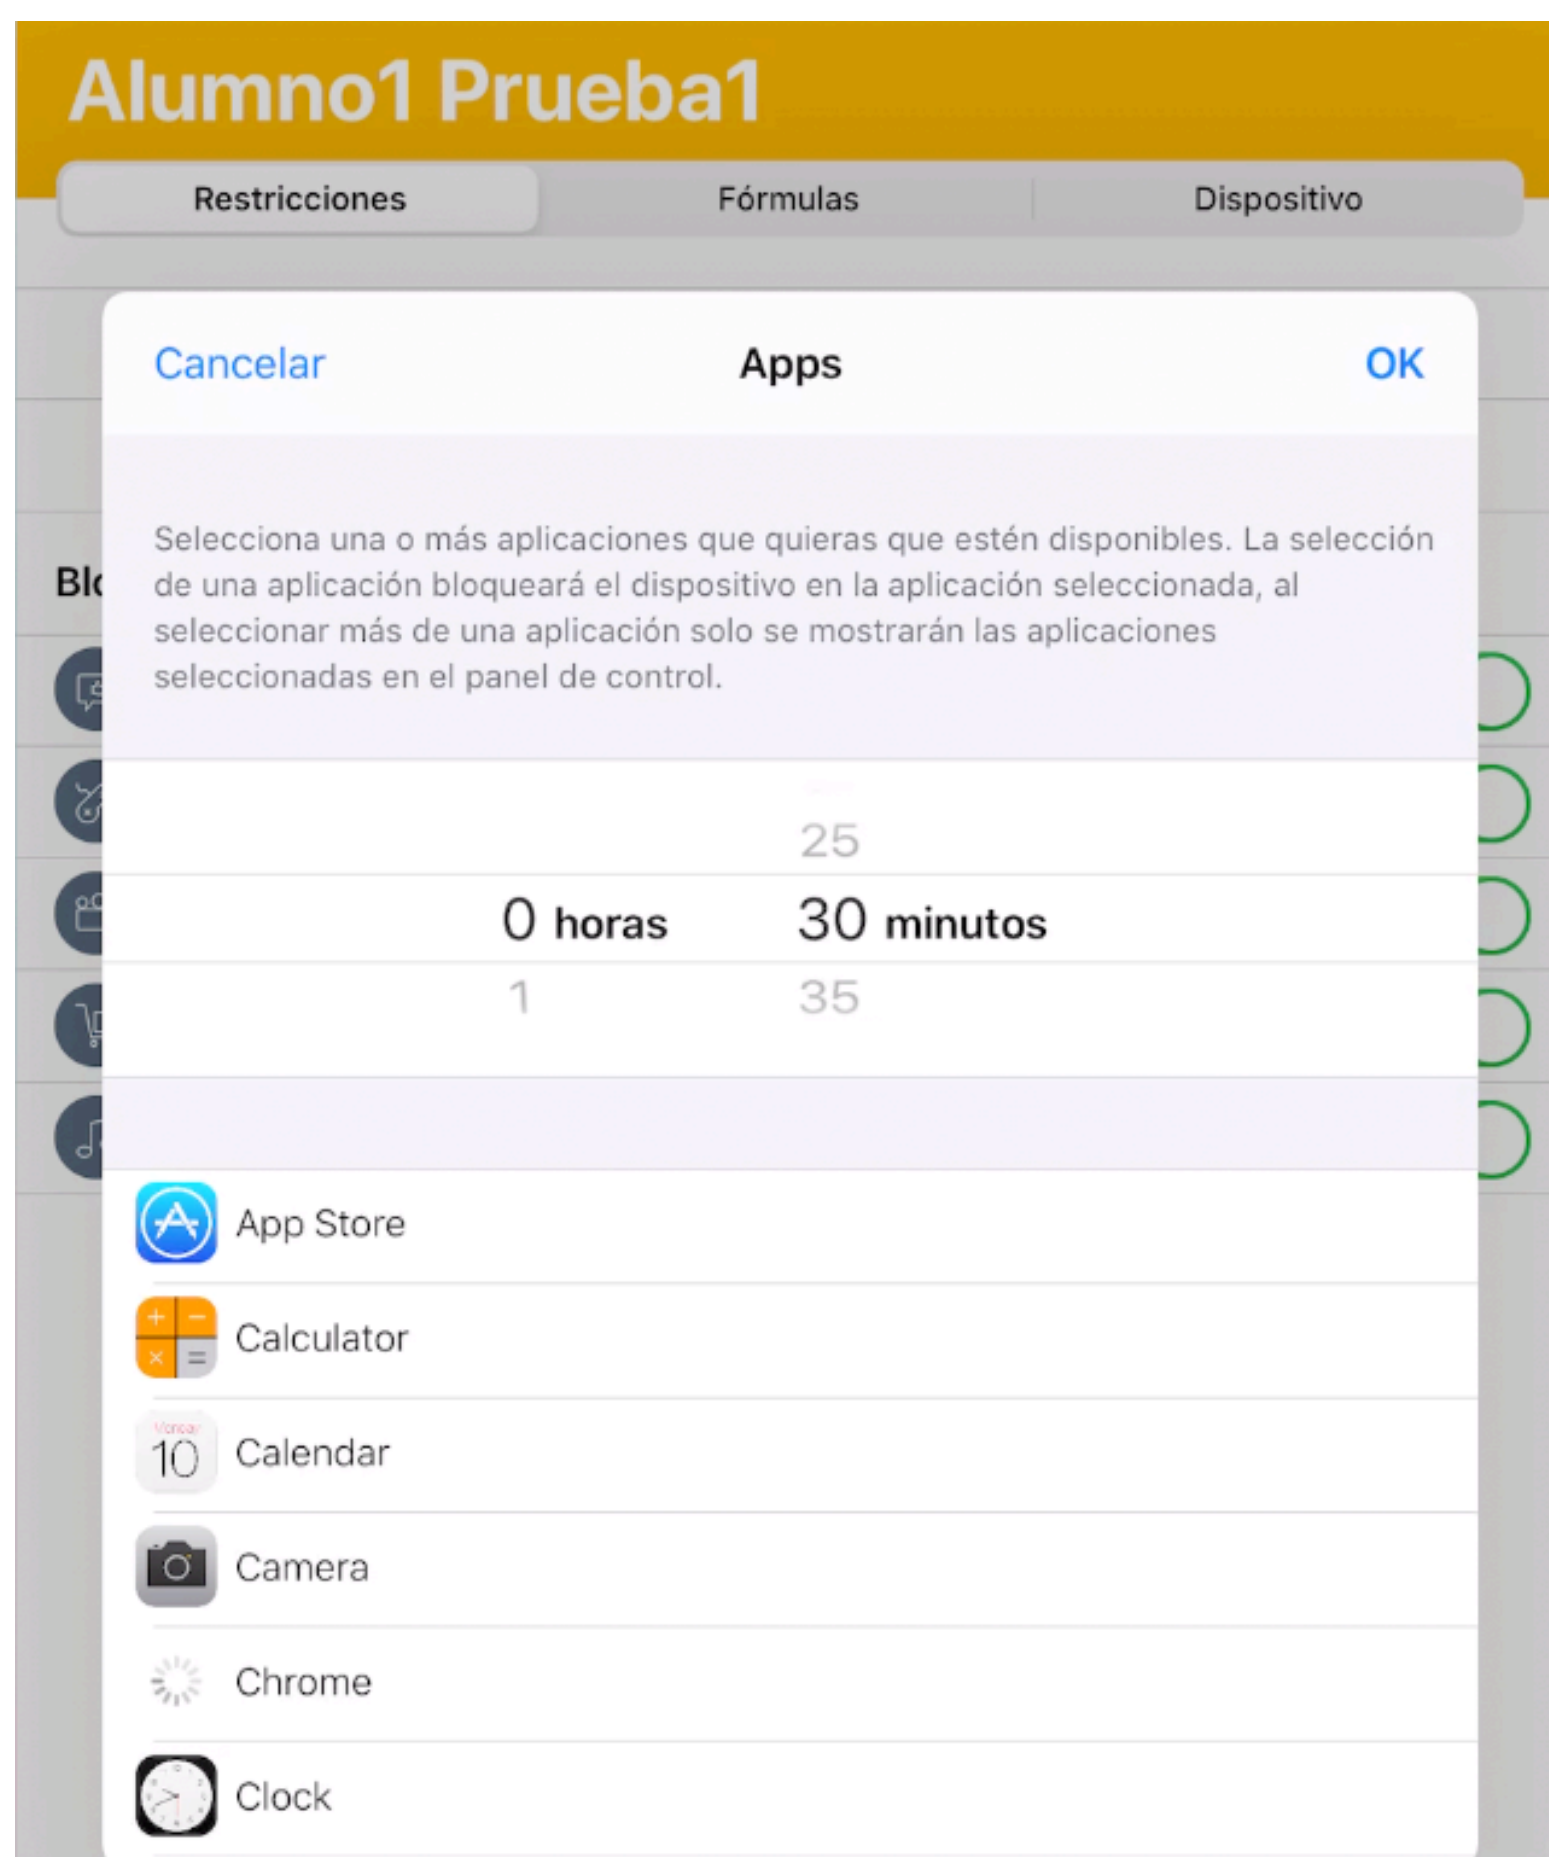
Alumno1 Prueba1

Restricciones Fórmulas Dispositivo

Bl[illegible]

Cancelar Apps OK

Selecciona una o más aplicaciones que quieras que estén disponibles. La selección de una aplicación bloqueará el dispositivo en la aplicación seleccionada, al seleccionar más de una aplicación solo se mostrarán las aplicaciones seleccionadas en el panel de control.

25
0 horas 30 minutos
1 35

App Store
Calculator
Monday
10
Calendar
Camera
Chrome
Clock